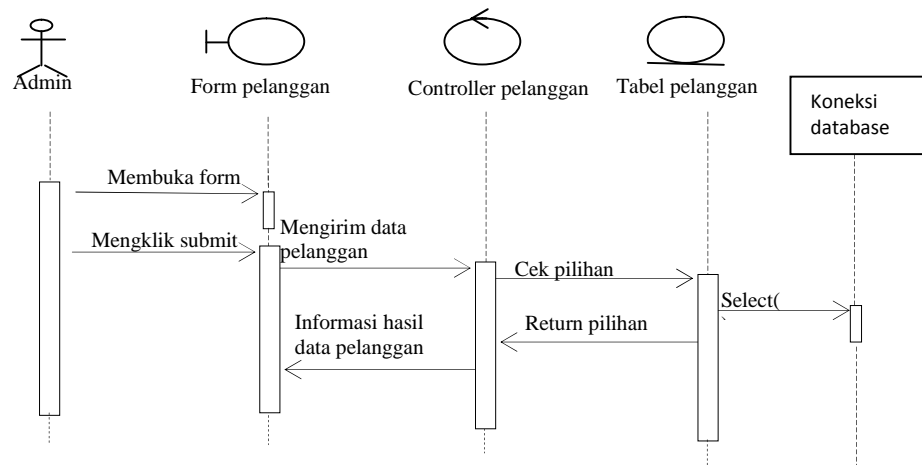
Admin

Form pelanggan

Controller pelanggan

Tabel pelanggan

Koneksi database

Membuka form

Mengklik submit

Mengirim data pelanggan

Cek pilihan

Select(

Informasi hasil data pelanggan

Return pilihan